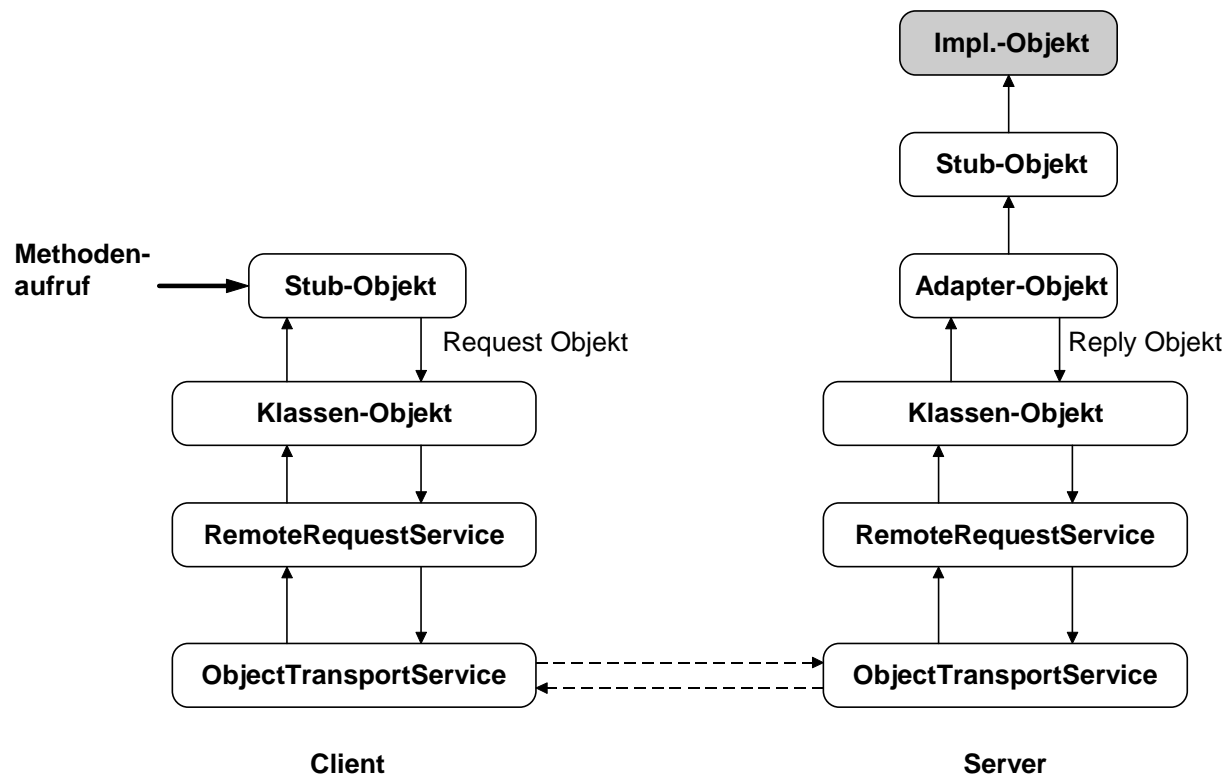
Impl.-Objekt

Stub-Objekt

Methodenaufruf

Stub-Objekt

Adapter-Objekt

Request Objekt

Reply Objekt

Klassen-Objekt

Klassen-Objekt

RemoteRequestService

RemoteRequestService

ObjectTransportService

ObjectTransportService

Client

Server